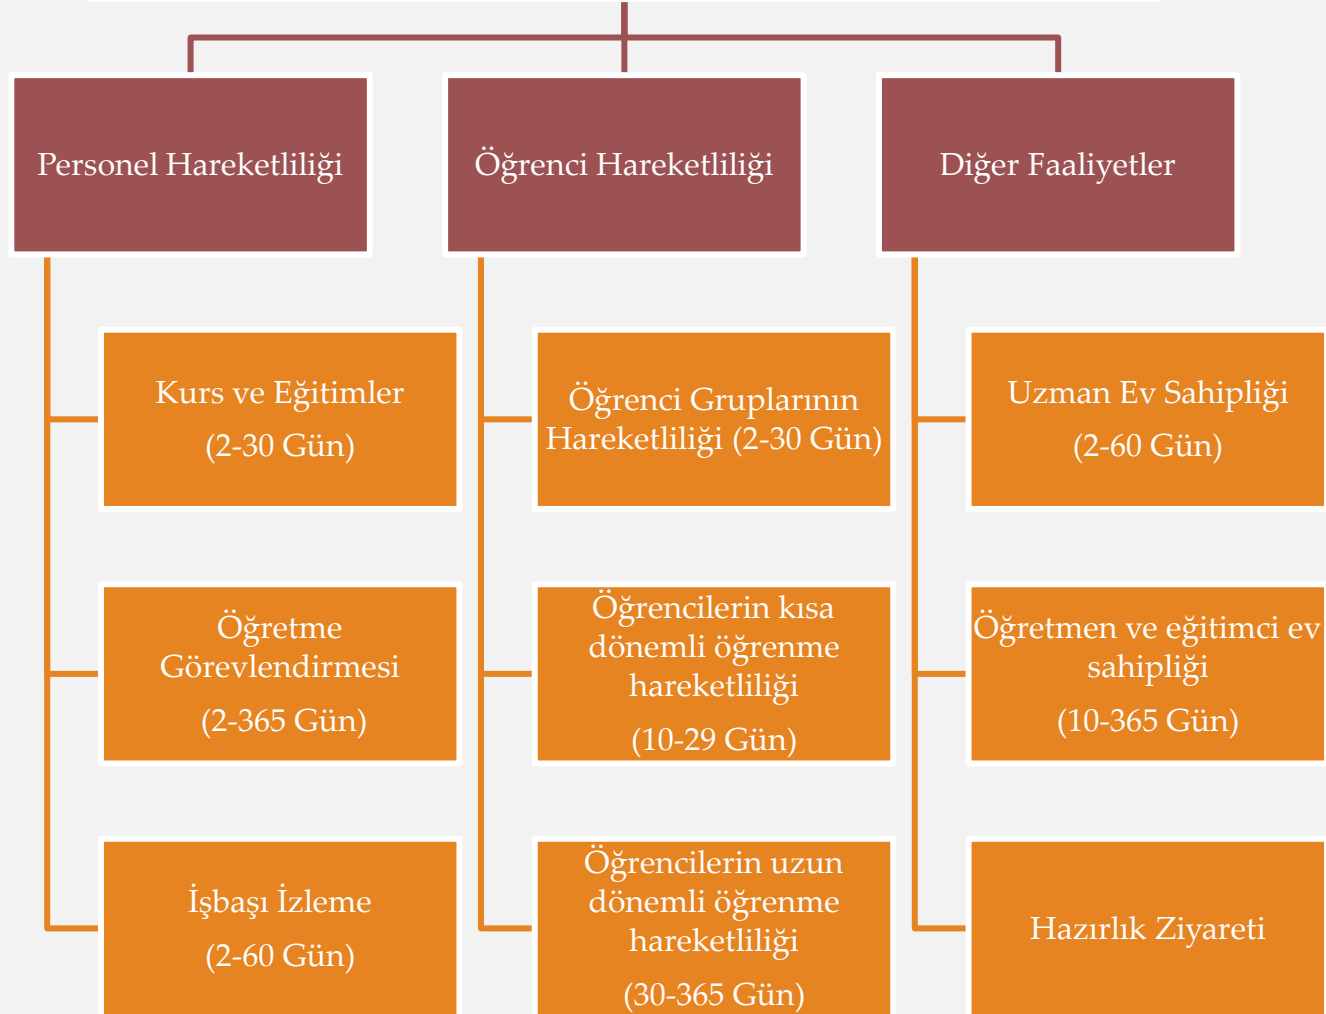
Personel Hareketliliği

Kurs ve Eğitimler
(2-30 Gün)

Öğretme Görevlendirmesi
(2-365 Gün)

İşbaşı İzleme
(2-60 Gün)

Öğrenci Hareketliliği

Öğrenci Gruplarının Hareketliliği (2-30 Gün)

Öğrencilerin kısa dönemli öğrenme hareketliliği
(10-29 Gün)

Öğrencilerin uzun dönemli öğrenme hareketliliği
(30-365 Gün)

Diğer Faaliyetler

Uzman Ev Sahipliği
(2-60 Gün)

Öğretmen ve eğitimci ev sahipliği
(10-365 Gün)

Hazırlık Ziyareti